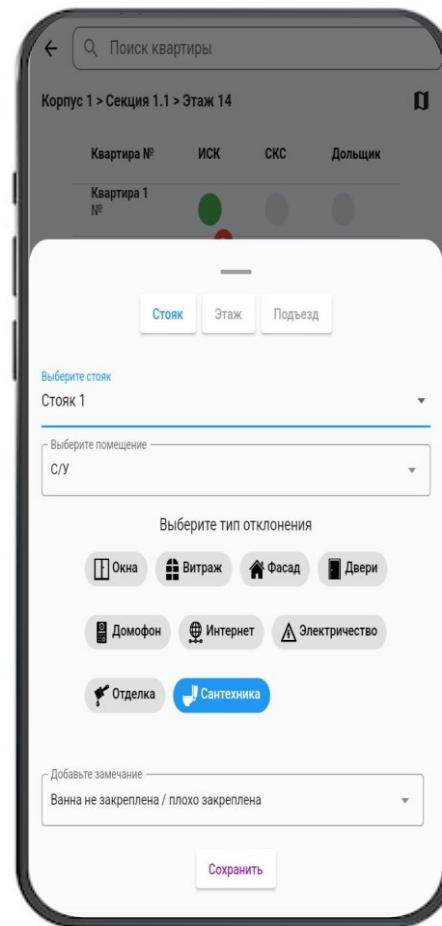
Поиск квартиры

Корпус 1 > Секция 1.1 > Этаж 14

| Квартира № | ИСК | СКС | Дольщик |
|---|---|---|---|
| Квартира 1 № | | | |

Стояк Этаж Подъезд

Выберите стояк
Стояк 1

Выберите помещение
С/У

Выберите тип отклонения

Окна Витраж Фасад Двери

Домофон Интернет Электричество

Отделка Сантехника

Добавьте замечание
Ванна не закреплена / плохо закреплена

Сохранить